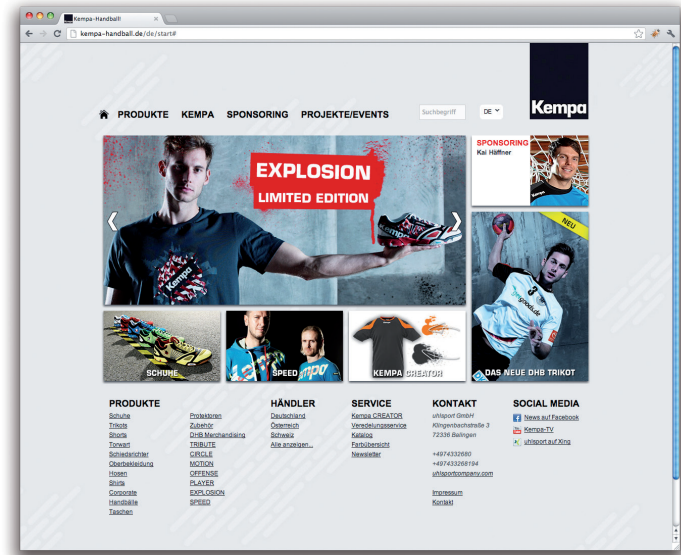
Kempa-Handball!

kempa-handball.de/de/start#

Kempa

PRODUKTE KEMPA SPONSORING PROJEKTE/EVENTS

Suchbegriff

DE

EXPLOSION
LIMITED EDITION

SPONSORING
Kai Häffner

NEU

SCHUHE

SPEED

KEMPA CREATOR

DAS NEUE DHB TRIKOT

PRODUKTE
Schuhe
Trikots
Shorts
Torwart
Schiedsrichter
Oberbekleidung
Hosen
Shirts
Corporate
Handbälle
Taschen

Protektoren
Zubehör
DHB Merchandising
TRIBUTE
CIRCLE
MOTION
OFFENSE
PLAYER
EXPLOSION
SPEED

HÄNDLER
Deutschland
Österreich
Schweiz
Alle anzeigen...

SERVICE
Kempa CREATOR
Veredelungsservice
Katalog
Farbübersicht
Newsletter

KONTAKT
uhlsport GmbH
Klingenbachstraße 3
72336 Balingen

+4974332680
+497433268194
uhlsportcompany.com

Impressum
Kontakt

SOCIAL MEDIA
News auf Facebook
Kempa-TV
uhlsport auf Xing